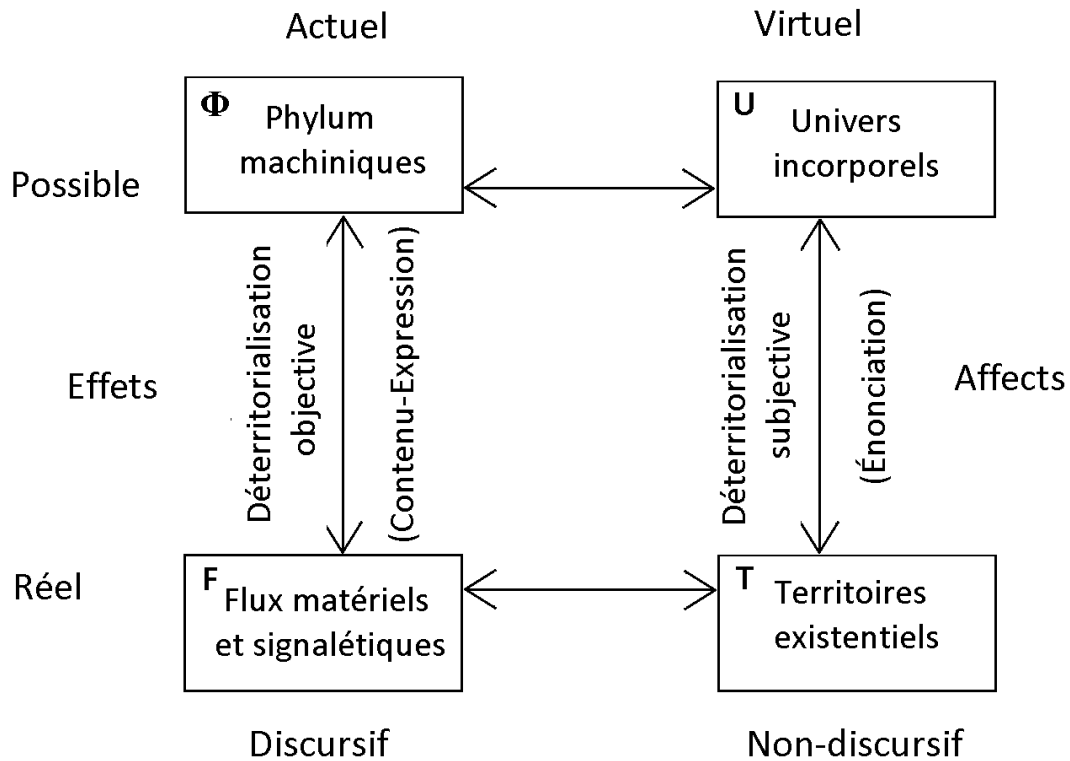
Actuel

Virtuel

Possible

$\Phi$ Phylum machiniques

U Univers incorporels

Effets

Déterritorialisation objective

(Contenu-Expression)

Déterritorialisation subjective

(Énonciation)

Affects

Réel

F Flux matériels et signalétiques

T Territoires existentiels

Discursif

Non-discursif